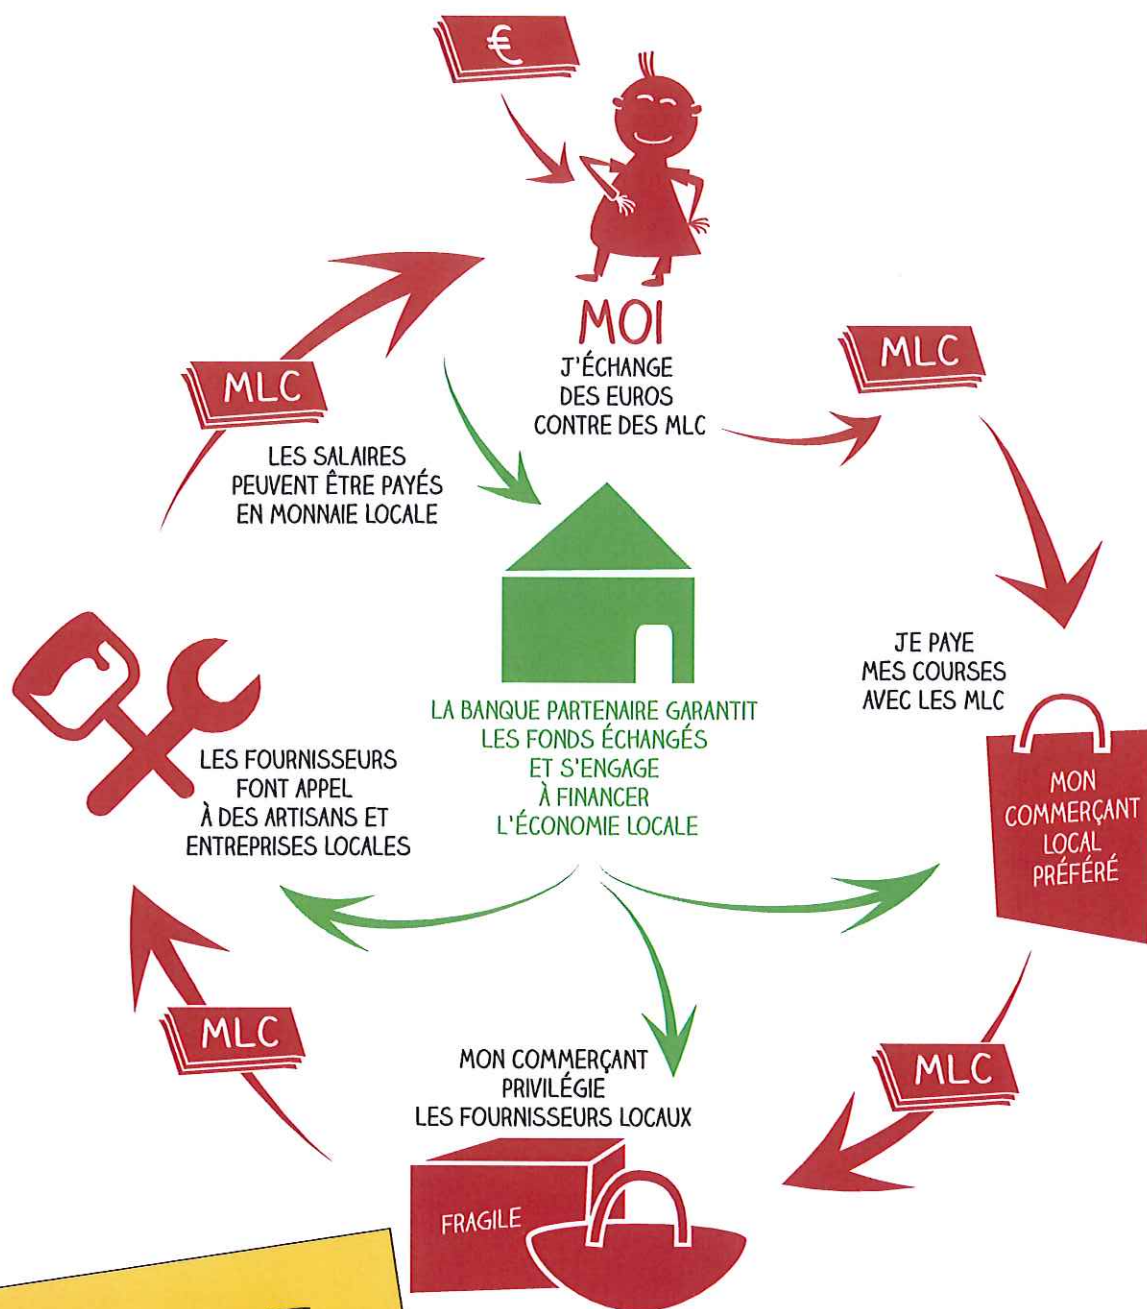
€

MOI
J'ÉCHANGE DES EUROS CONTRE DES MLC

MLC

JE PAYE MES COURSES AVEC LES MLC

MON COMMERÇANT LOCAL PRÉFÉRÉ

MLC

MON COMMERÇANT PRIVILÉGIE LES FOURNISSEURS LOCAUX

FRAGILE

MLC

LES FOURNISSEURS FONT APPEL À DES ARTISANS ET ENTREPRISES LOCALES

MLC

LES SALAIRES PEUVENT ÊTRE PAYÉS EN MONNAIE LOCALE

LA BANQUE PARTENAIRE GARANTIT LES FONDS ÉCHANGÉS ET S'ENGAGE À FINANCER L'ÉCONOMIE LOCALE